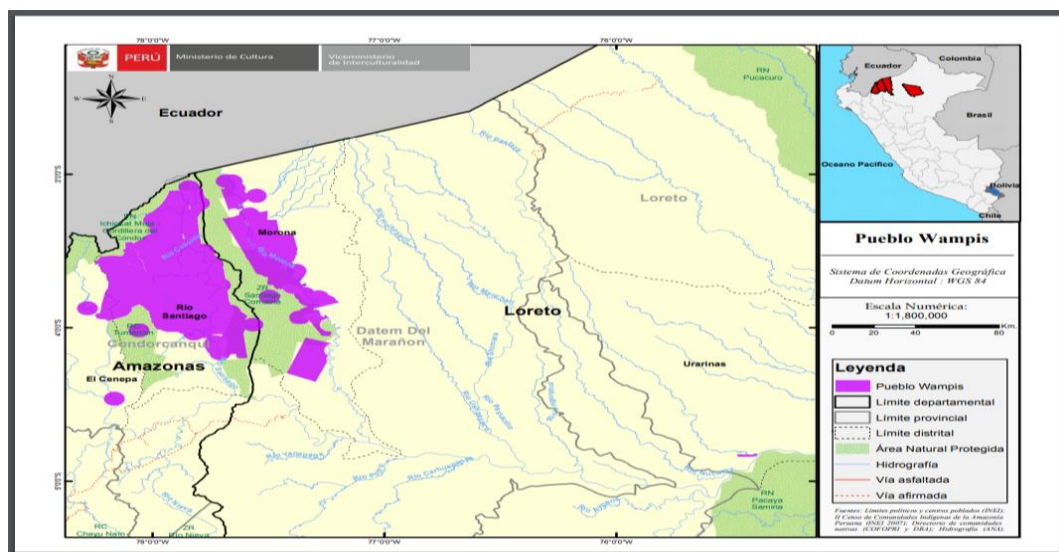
PERÚ | Ministerio de Cultura | Viceministerio de Interculturalidad

78°0'0"W
77°0'0"W
76°0'0"W

Ecuador

RN Pucacuro

3°0'0"S

Ichigkat Muja Cordillera del Cóndor

Morona

Loreto

Rio Santiago

ZR Santiago Comaina

4°0'0"S

Condorcanqui

Datem Del Marañon

Loreto

Amazonas

El Cenepa

Urarinas

5°0'0"S

RN Pacaya Samiria

RC Chayu Naim

ZR Rio Nieva

78°0'0"W
77°0'0"W
76°0'0"W

Ecuador
Colombia
Brasil
Oceano Pacifico
Bolivia
Chile

Pueblo Wampis

Sistema de Coordenadas Geográfica
Datum Horizontal : WGS 84

Escala Numérica:
1:1,800,000

0 20 40 80 Km.

Leyenda
Pueblo Wampis
Límite departamental
Límite provincial
Límite distrital
Área Natural Protegida
Hidrografía
Vía asfaltada
Vía afirmada

Fuentes: Límites políticos y centros poblados (INEI); II Censo de Comunidades Indígenas de la Amazonía Peruana (INEI 2007); Directorio de comunidades nativas (COFOPRI y DRA); Hidrografía (ANA).